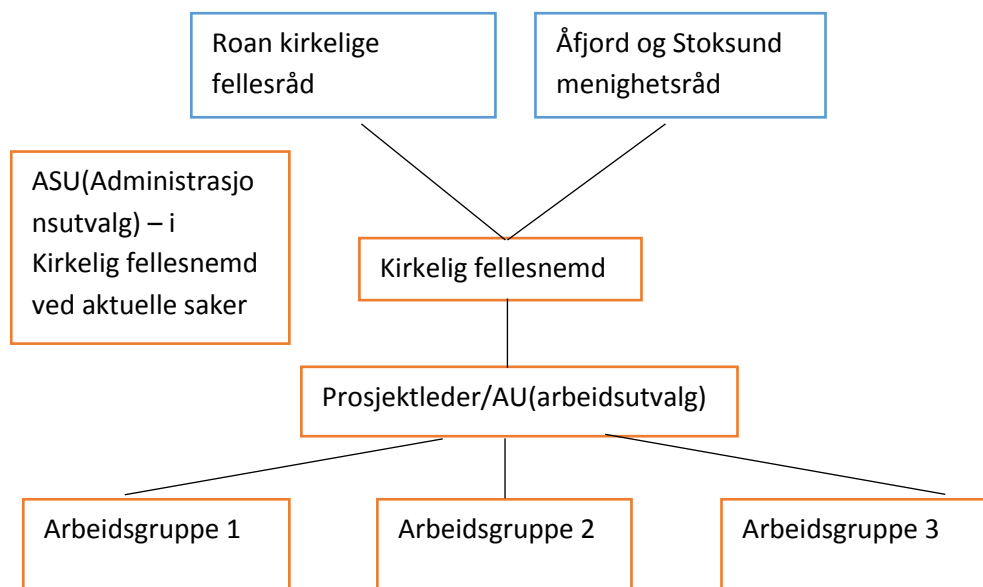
Roan kirkelige fellesråd

Åfjord og Stoksund menighetsråd

ASU(Administrasjonsutvalg) – i Kirkelig fellesnemd ved aktuelle saker

Kirkelig fellesnemd

Prosjektleder/AU(arbeidsutvalg)

Arbeidsgruppe 1

Arbeidsgruppe 2

Arbeidsgruppe 3